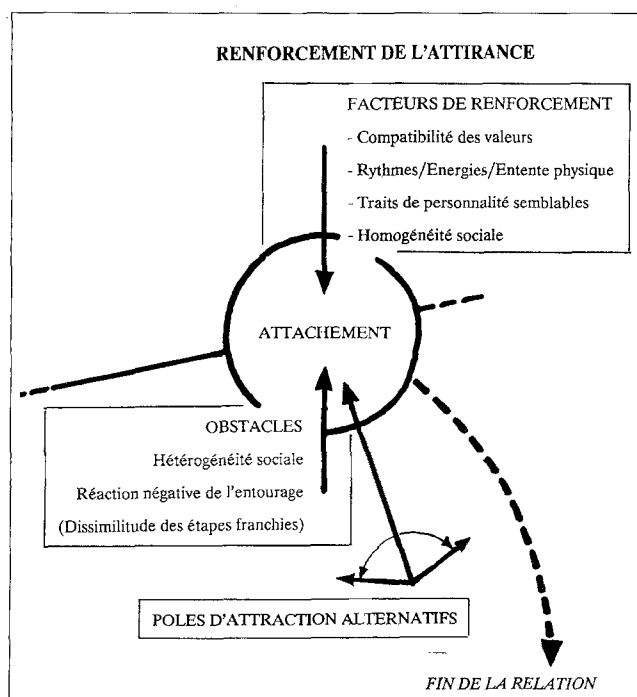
RENFORCEMENT DE L'ATTIRANCE

FACTEURS DE RENFORCEMENT
- Compatibilité des valeurs
- Rythmes/Energies/Entente physique
- Traits de personnalité semblables
- Homogénéité sociale

ATTACHEMENT

OBSTACLES
Hétérogénéité sociale
Réaction négative de l'entourage
(Dissimilitude des étapes franchies)

POLES D'ATTRACTION ALTERNATIFS

FIN DE LA RELATION